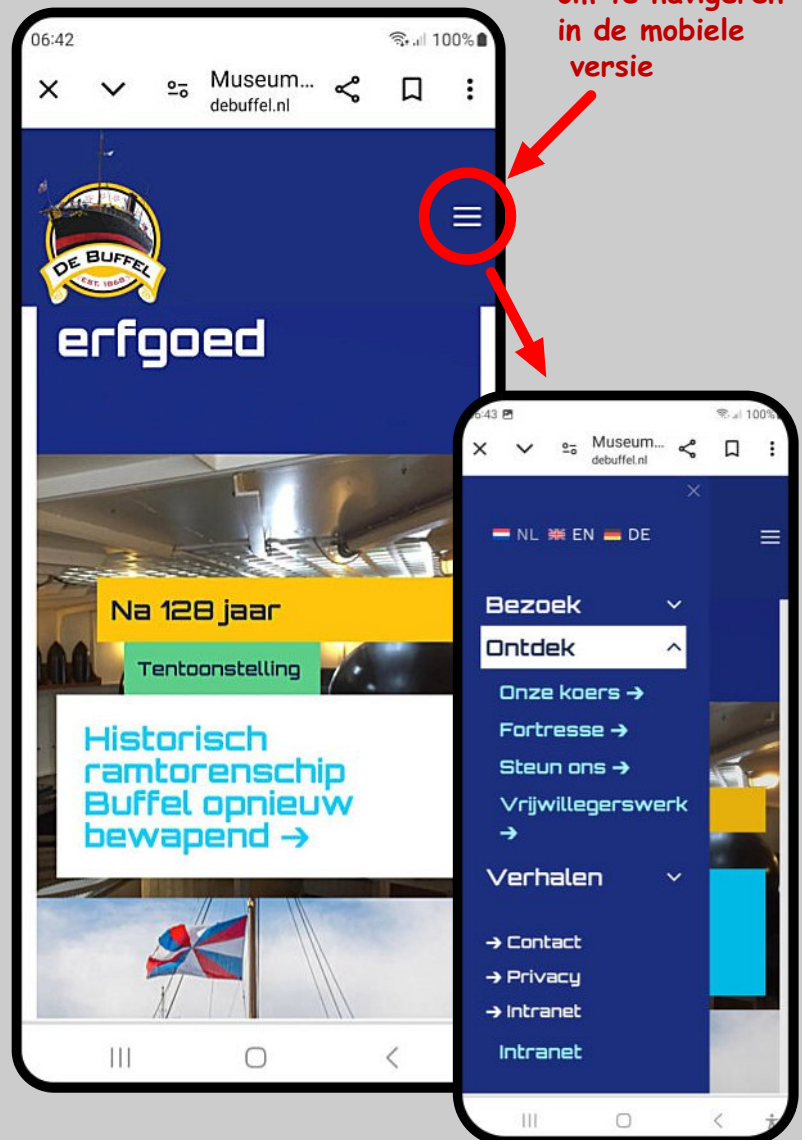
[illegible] in de mobiele versie

06:42
100%
Museum...
debuffel.nl

DE BUFFEL
EST. 1868

erfgoed

Na 128 jaar

Tentoonstelling

Historisch ramtorenschip Buffel opnieuw bewapend →

6:43
100%
Museum...
debuffel.nl

NL EN DE

Bezoek
Ontdek
Onze koers →
Fortresse →
Steun ons →
Vrijwillegerswerk →
Verhalen

→ Contact
→ Privacy
→ Intranet
Intranet